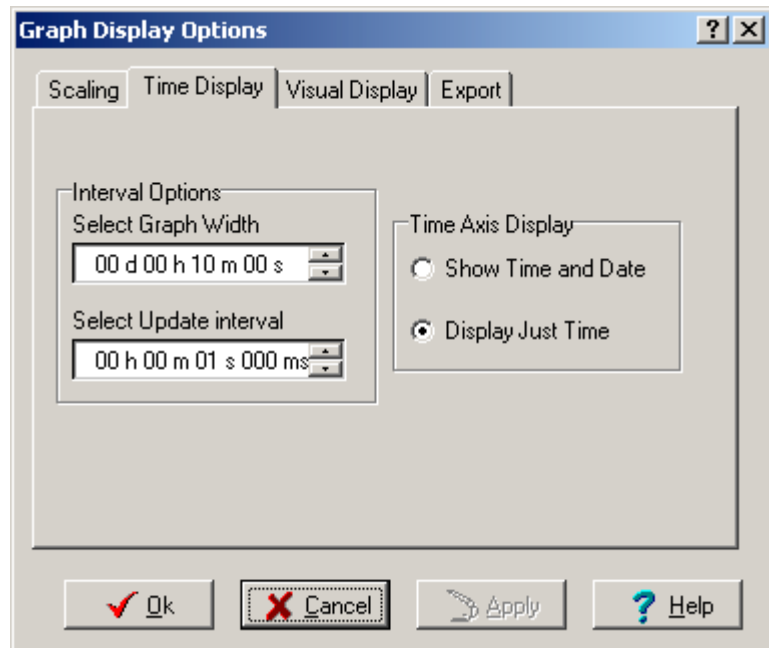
Graph Display Options

?

X

Scaling

Time Display

Visual Display

Export

Interval Options

Select Graph Width

00 d 00 h 10 m 00 s

Select Update interval

00 h 00 m 01 s 000 ms

Time Axis Display

Show Time and Date

Display Just Time

Ok

Cancel

Apply

Help